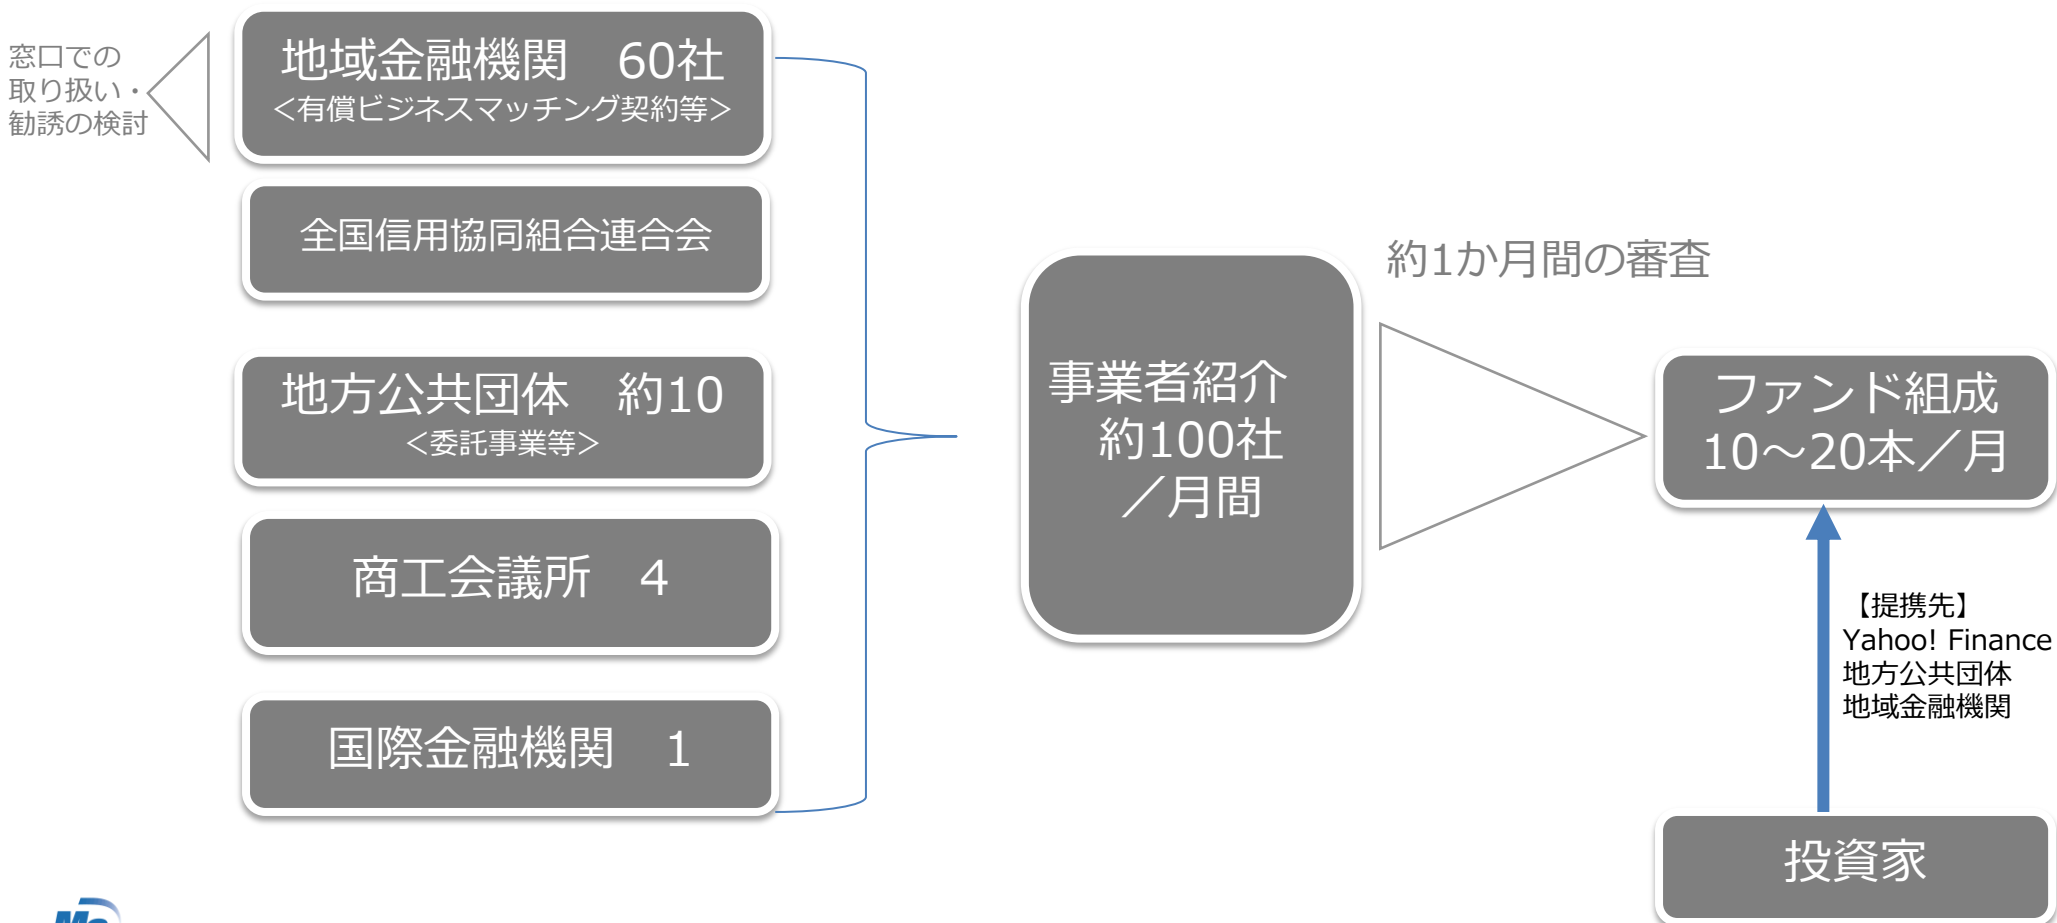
窓口での取り扱い・勧誘の検討

地域金融機関　60社
＜有償ビジネスマッチング契約等＞

全国信用協同組合連合会

地方公共団体　約10
＜委託事業等＞

商工会議所　4

国際金融機関　1

事業者紹介
約100社
／月間

約1か月間の審査

ファンド組成
10～20本／月

【提携先】
Yahoo! Finance
地方公共団体
地域金融機関

投資家